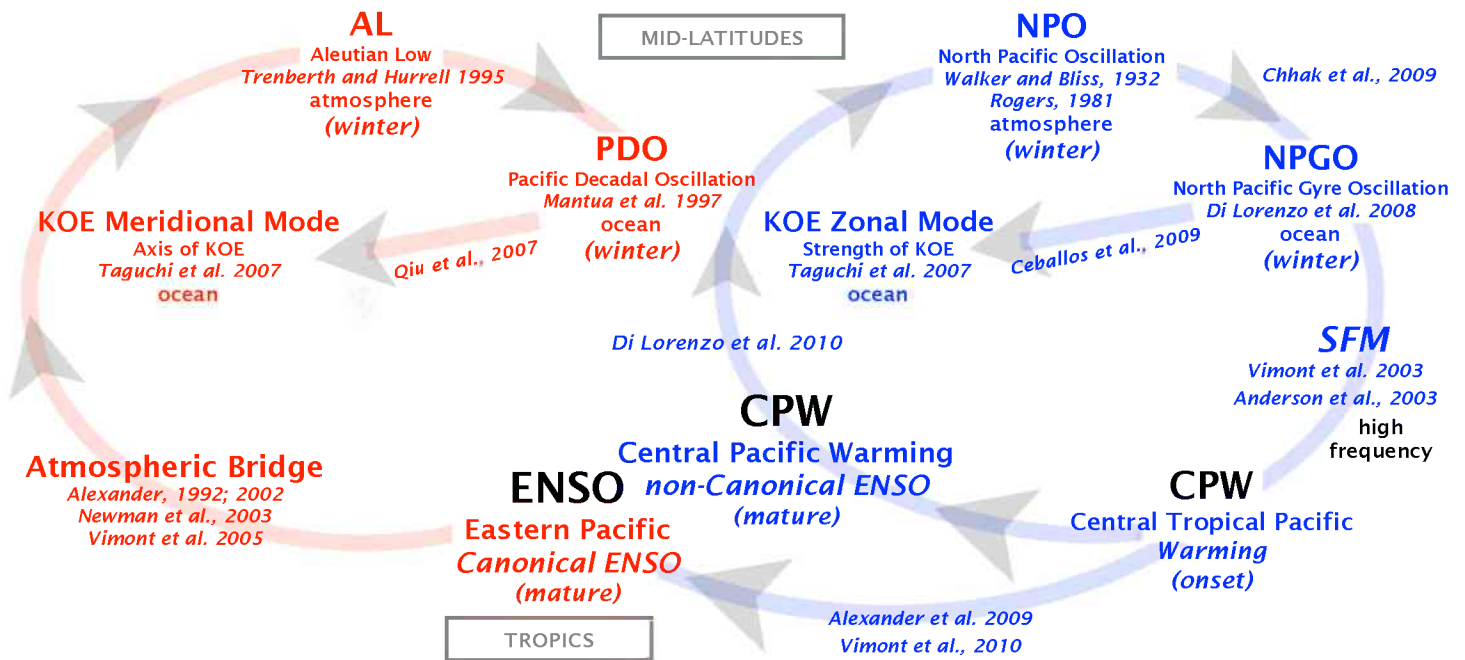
AL
Aleutian Low
Trenberth and Hurrell 1995
atmosphere
(winter)

MID-LATITUDES

NPO
North Pacific Oscillation
Walker and Bliss, 1932
Rogers, 1981
atmosphere
(winter)

Chhak et al., 2009

PDO
Pacific Decadal Oscillation
Mantua et al. 1997
ocean
(winter)

NPGO
North Pacific Gyre Oscillation
Di Lorenzo et al. 2008
ocean
(winter)

KOE Meridional Mode
Axis of KOE
Taguchi et al. 2007
ocean

Qiu et al., 2007

KOE Zonal Mode
Strength of KOE
Taguchi et al. 2007
ocean

Ceballos et al., 2009

Di Lorenzo et al. 2010

SFM
Vimont et al. 2003
Anderson et al., 2003
high frequency

CPW
Central Pacific Warming
non-Canonical ENSO
(mature)

Atmospheric Bridge
Alexander, 1992; 2002
Newman et al., 2003
Vimont et al. 2005

ENSO
Eastern Pacific
Canonical ENSO
(mature)

CPW
Central Tropical Pacific
Warming
(onset)

Alexander et al. 2009
Vimont et al., 2010

TROPICS